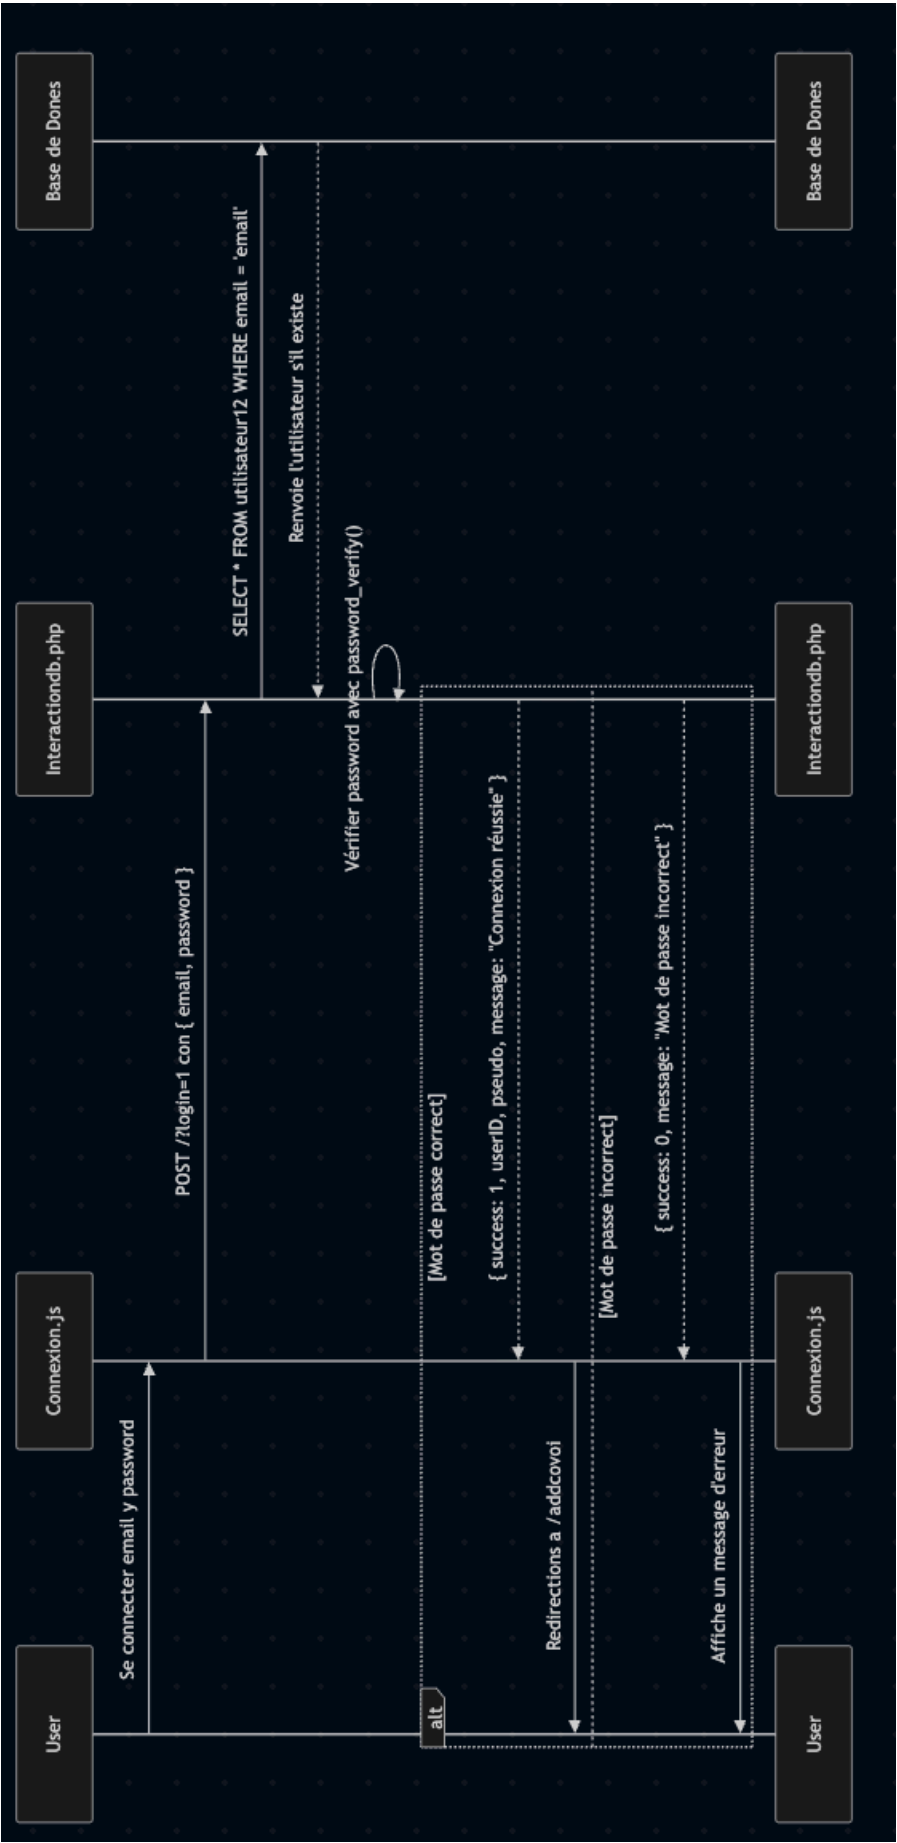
User

Connexion.js

Interactiondb.php

Base de Dones

Se connecter email y password

POST /?login=1 con { email, password }

SELECT * FROM utilisateur12 WHERE email = 'email'

Renvoie l'utilisateur s'il existe

Vérifier password avec password_verify()

alt

[Mot de passe correct]

{ success: 1, userID, pseudo, message: "Connexion réussie" }

Redirections a /addcovoi

[Mot de passe incorrect]

{ success: 0, message: "Mot de passe incorrect" }

Affiche un message d'erreur

User

Connexion.js

Interactiondb.php

Base de Dones